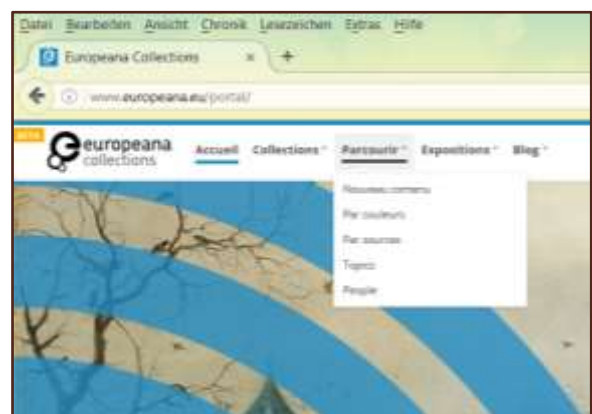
Datei Bearbeiten Ansicht Chronik Lesezeichen Extras Hilfe

Europeana Collections × +

www.europeana.eu/portal/

BETA

europeana collections

Accueil Collections Parcourir Expositions Blog

Nouveau contenu
Par couleurs
Par sources
Topics
People